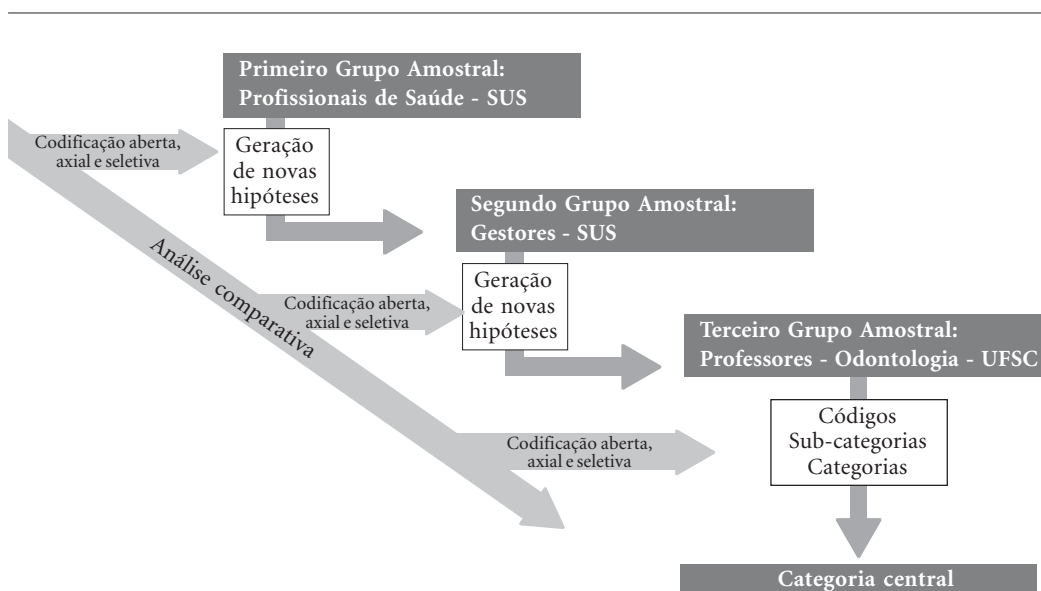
Primeiro Grupo Amostral:
Profissionais de Saúde - SUS

Codificação aberta, axial e seletiva

Geração de novas hipóteses

Segundo Grupo Amostral:
Gestores - SUS

Análise comparativa

Codificação aberta, axial e seletiva

Geração de novas hipóteses

Terceiro Grupo Amostral:
Professores - Odontologia - UFSC

Códigos
Sub-categorias
Categorias

Codificação aberta, axial e seletiva

Categoria central